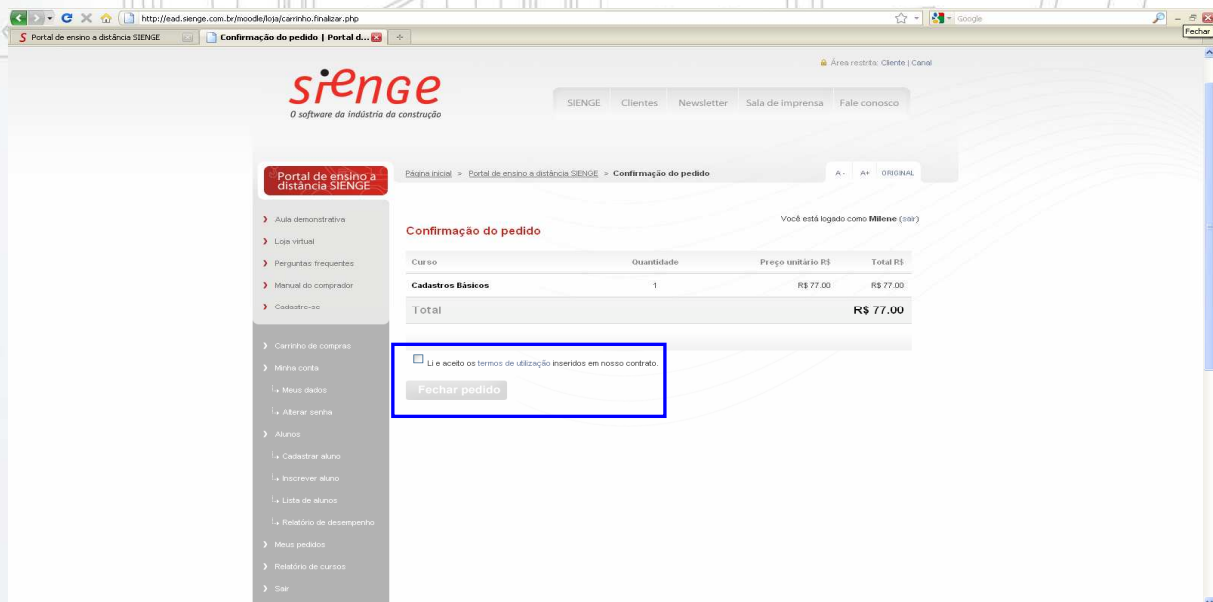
http://ead.sienge.com.br/moodle/loja/carrinho.finalizar.php

Google

Fechar

Portal de ensino a distância SIENGE

Confirmação do pedido | Portal d...

Área restrita: Cliente | Canal

sienge
O software da indústria da construção

SIENGE Clientes Newsletter Sala de imprensa Fale conosco

Portal de ensino a distância SIENGE

Página inicial > Portal de ensino a distância SIENGE > Confirmação do pedido

A- A+ ORIGINAL

Aula demonstrativa
Loja virtual
Perguntas frequentes
Manual do comprador
Cadastre-se

Carrinho de compras
Minha conta
Meus dados
Alterar senha
Alunos
Cadastrar aluno
Inscrever aluno
Lista de alunos
Relatório de desempenho
Meus pedidos
Relatório de cursos
Sair

Você está logado como Milene (sair)

Confirmação do pedido

| Curso | Quantidade | Preço unitário R$ | Total R$ |
|---|---|---|---|
| Cadastros Básicos | 1 | R$ 77.00 | R$ 77.00 |
| Total | | | R$ 77.00 |

Li e aceito os termos de utilização inseridos em nosso contrato.

Fechar pedido